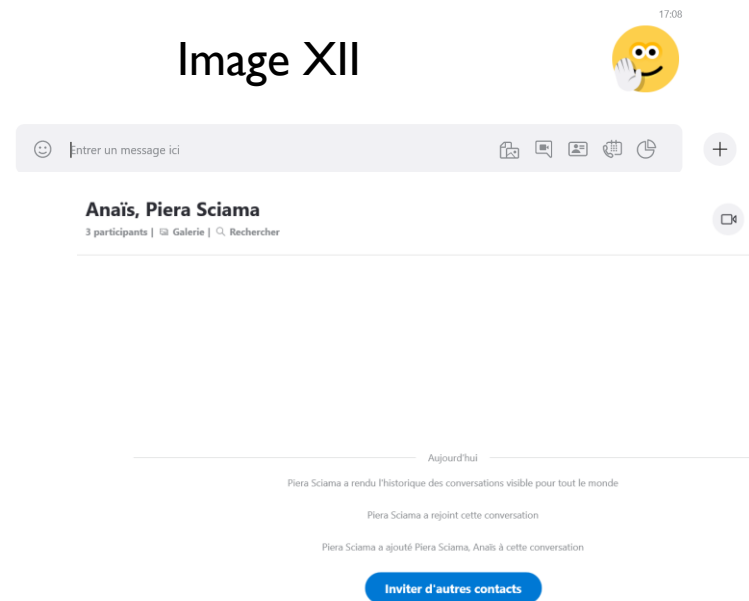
Image XII

17:08

Entrer un message ici

Anaïs, Piera Sciama
3 participants | Galerie | Rechercher

Aujourd'hui

Piera Sciama a rendu l'historique des conversations visible pour tout le monde

Piera Sciama a rejoint cette conversation

Piera Sciama a ajouté Piera Sciama, Anaïs à cette conversation

Inviter d'autres contacts